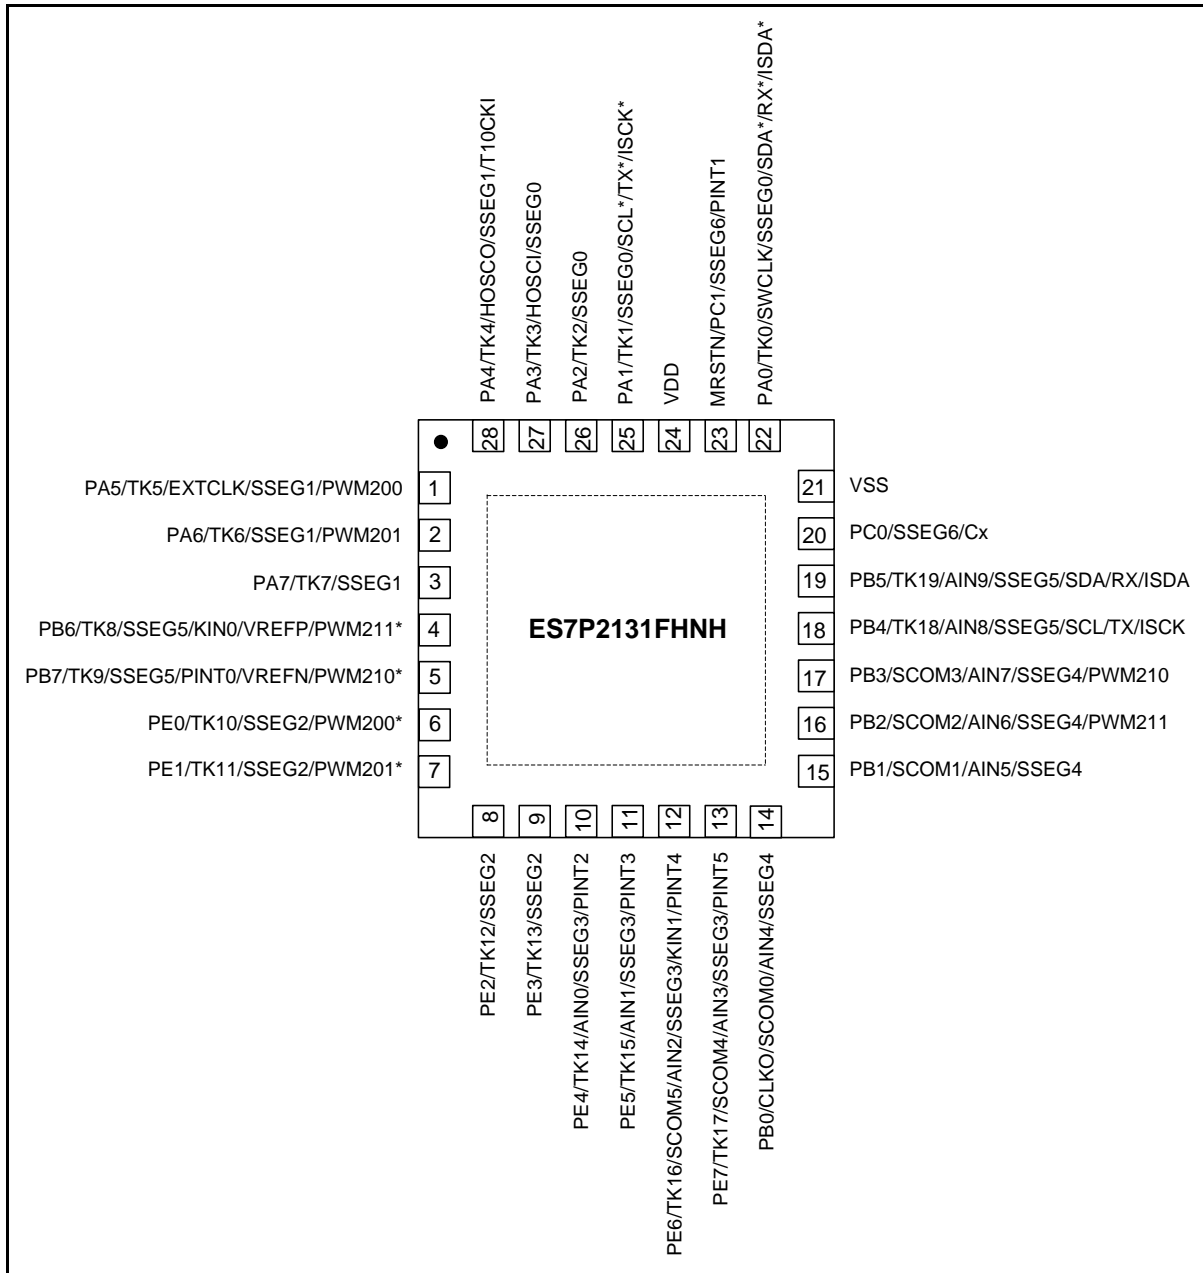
PA4/TK4/HOSCO/SSEG1/T10CKI
PA3/TK3/HOSCI/SSEG0
PA2/TK2/SSEG0
PA1/TK1/SSEG0/SCL*/TX*/ISCK*
VDD
MRSTN/PC1/SSEG6/PINT1
PA0/TK0/SWCLK/SSEG0/SDA*/RX*/ISDA*

28
27
26
25
24
23
22

PA5/TK5/EXTCLK/SSEG1/PWM200 1
PA6/TK6/SSEG1/PWM201 2
PA7/TK7/SSEG1 3
PB6/TK8/SSEG5/KIN0/VREFP/PWM211* 4
PB7/TK9/SSEG5/PINT0/VREFN/PWM210* 5
PE0/TK10/SSEG2/PWM200* 6
PE1/TK11/SSEG2/PWM201* 7

ES7P2131FHNH

21 VSS
20 PC0/SSEG6/Cx
19 PB5/TK19/AIN9/SSEG5/SDA/RX/ISDA
18 PB4/TK18/AIN8/SSEG5/SCL/TX/ISCK
17 PB3/SCOM3/AIN7/SSEG4/PWM210
16 PB2/SCOM2/AIN6/SSEG4/PWM211
15 PB1/SCOM1/AIN5/SSEG4

8
9
10
11
12
13
14

PE2/TK12/SSEG2
PE3/TK13/SSEG2
PE4/TK14/AIN0/SSEG3/PINT2
PE5/TK15/AIN1/SSEG3/PINT3
PE6/TK16/SCOM5/AIN2/SSEG3/KIN1/PINT4
PE7/TK17/SCOM4/AIN3/SSEG3/PINT5
PB0/CLKO/SCOM0/AIN4/SSEG4